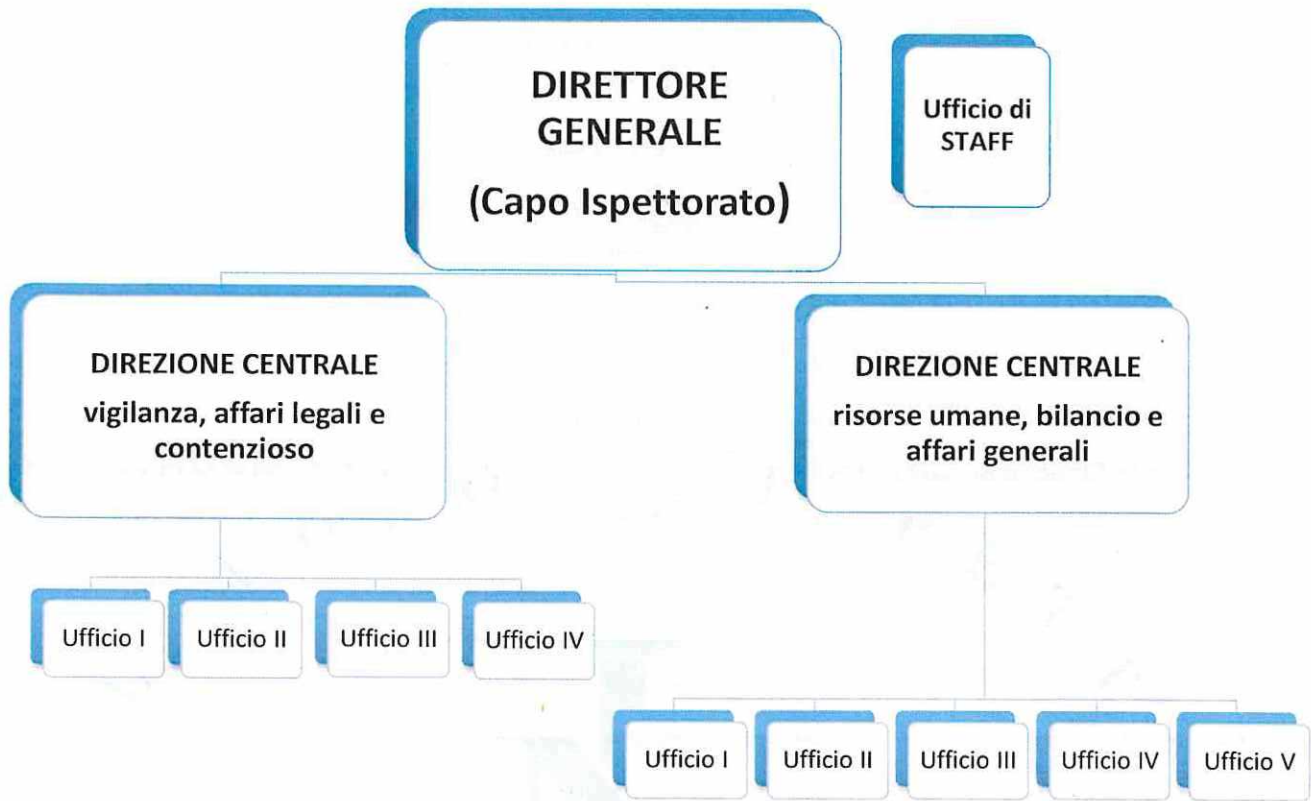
DIRETTORE GENERALE
(Capo Ispettorato)

Ufficio di STAFF

DIREZIONE CENTRALE
vigilanza, affari legali e contenzioso

Ufficio I
Ufficio II
Ufficio III
Ufficio IV

DIREZIONE CENTRALE
risorse umane, bilancio e affari generali

Ufficio I
Ufficio II
Ufficio III
Ufficio IV
Ufficio V